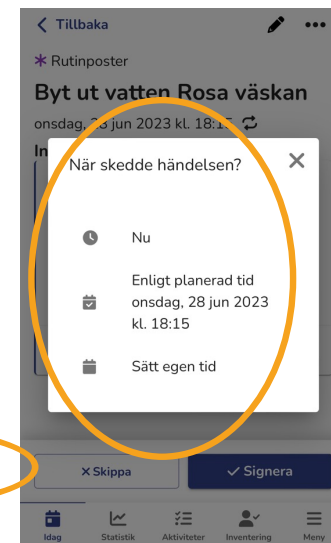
< Tillbaka

Rutinposter

Byt ut vatten Rosa väskan

onsdag, 28 jun 2023 kl. 18:15

In

När skedde händelsen?

×

Nu

Enligt planerad tid onsdag, 28 jun 2023 kl. 18:15

Sätt egen tid

× Skippa

✓ Signera

Idag Statistik Aktiviteter Inventering Meny